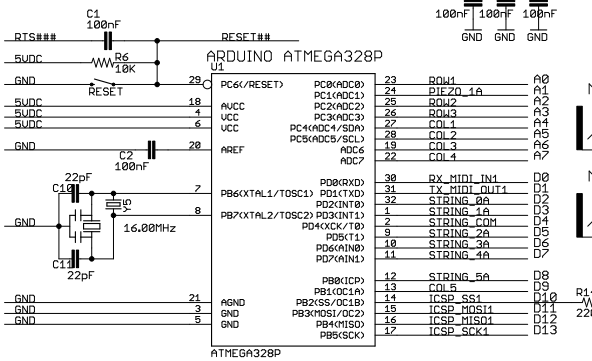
100nF 100nF 100nF
GND GND GND

C1
100nF
RTS###
RESET##
5UDC
R6
10K
GND
RESET
ARDUINO ATMEGA328P
U1
29
PC6(/RESET)
5UDC
5UDC
5UDC
18
4
6
AVCC
VCC
VCC
GND
C2
100nF
20
AREF
C10
22pF
Y5
16.00MHz
C11
22pF
7
8
PB6(XTAL1/TOSC1)
PB7(XTAL2/TOSC2)
GND
GND
GND
21
3
5
AGND
GND
GND
ATMEGA328P

PC0(ADC0) 23 ROW1 A0
PC1(ADC1) 24 PIEZO_1A A1
PC2(ADC2) 25 ROW2 A2
PC3(ADC3) 26 ROW3 A3
PC4(ADC4/SDA) 27 COL1 A4
PC5(ADC5/SCL) 28 COL2 A5
ADC6 19 COL3 A6
ADC7 22 COL4 A7
PD0(RXD) 30 RX_MIDI_IN1 D0
PD1(TXD) 31 TX_MIDI_OUT1 D1
PD2(INT0) 32 STRING_0A D2
PD3(INT1) 1 STRING_1A D3
PD4(XCK/T0) 2 STRING_COM D4
PD5(T1) 9 STRING_2A D5
PD6(AIN0) 10 STRING_3A D6
PD7(AIN1) 11 STRING_4A D7
PB0(ICP) 12 STRING_5A D8
PB1(OC1A) 13 COL5 D9
PB2(SS/OC1B) 14 ICSP_SS1 D10
PB3(MOSI/OC2) 15 ICSP_MOSI1 D11
PB4(MISO) 16 ICSP_MISO1 D12
PB5(SCK) 17 ICSP_SCK1 D13
R1
220